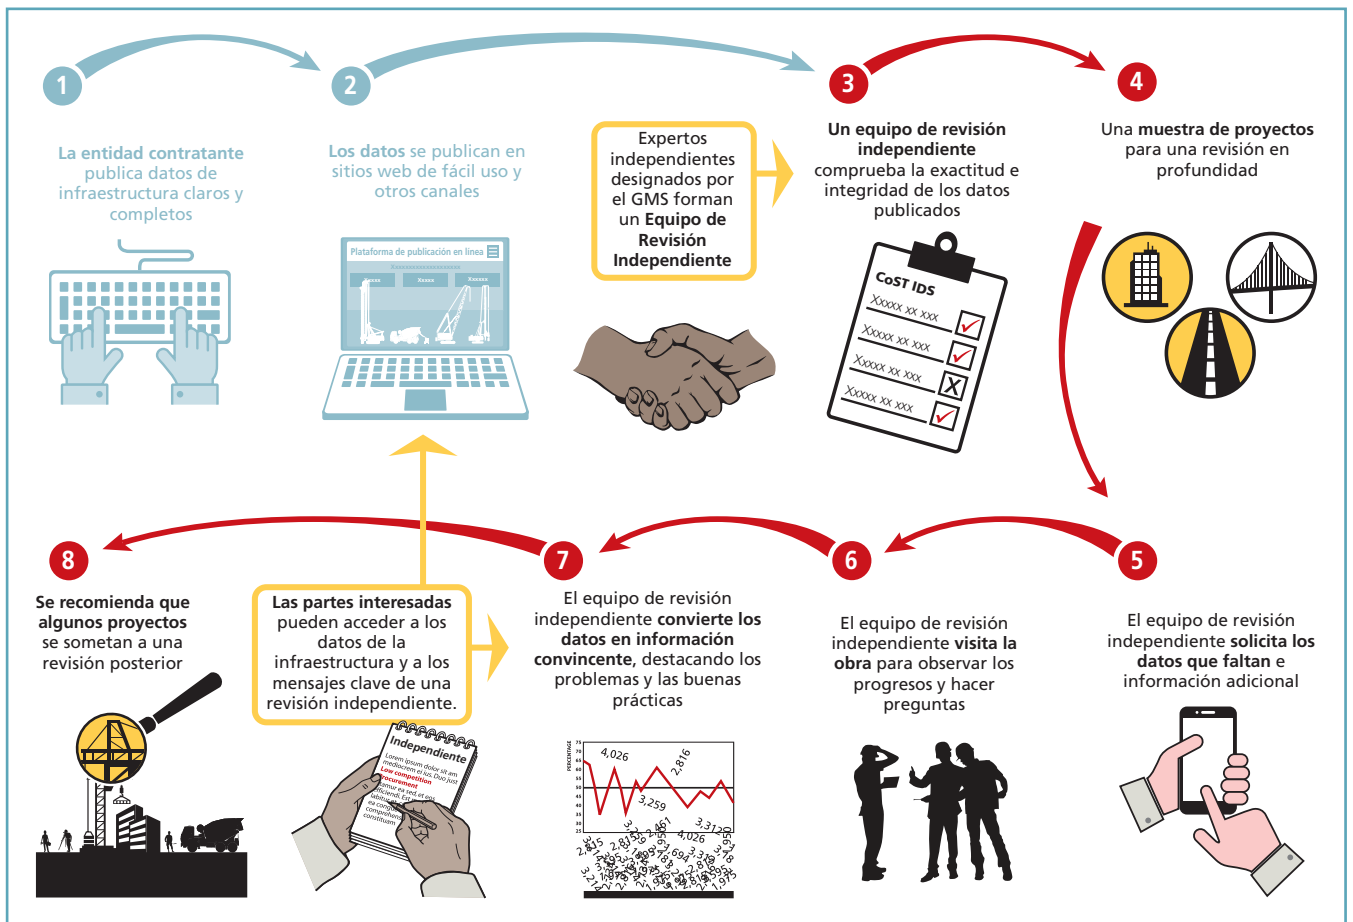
1

La entidad contratante publica datos de infraestructura claros y completos

2

Los datos se publican en sitios web de fácil uso y otros canales

Plataforma de publicación en línea

Expertos independientes designados por el GMS forman un Equipo de Revisión Independiente

3

Un equipo de revisión independiente comprueba la exactitud e integridad de los datos publicados

CoST IDS
Xxxxx xx xxx
Xxxxx xx xxx
Xxxxx xx xxx
Xxxxx xx xxx

4

Una muestra de proyectos para una revisión en profundidad

8

Se recomienda que algunos proyectos se sometan a una revisión posterior

Las partes interesadas pueden acceder a los datos de la infraestructura y a los mensajes clave de una revisión independiente.

Independiente
Low competition
Procurement

7

El equipo de revisión independiente convierte los datos en información convincente, destacando los problemas y las buenas prácticas

4,026
2,816
3,259
3,312

6

El equipo de revisión independiente visita la obra para observar los progresos y hacer preguntas

5

El equipo de revisión independiente solicita los datos que faltan e información adicional